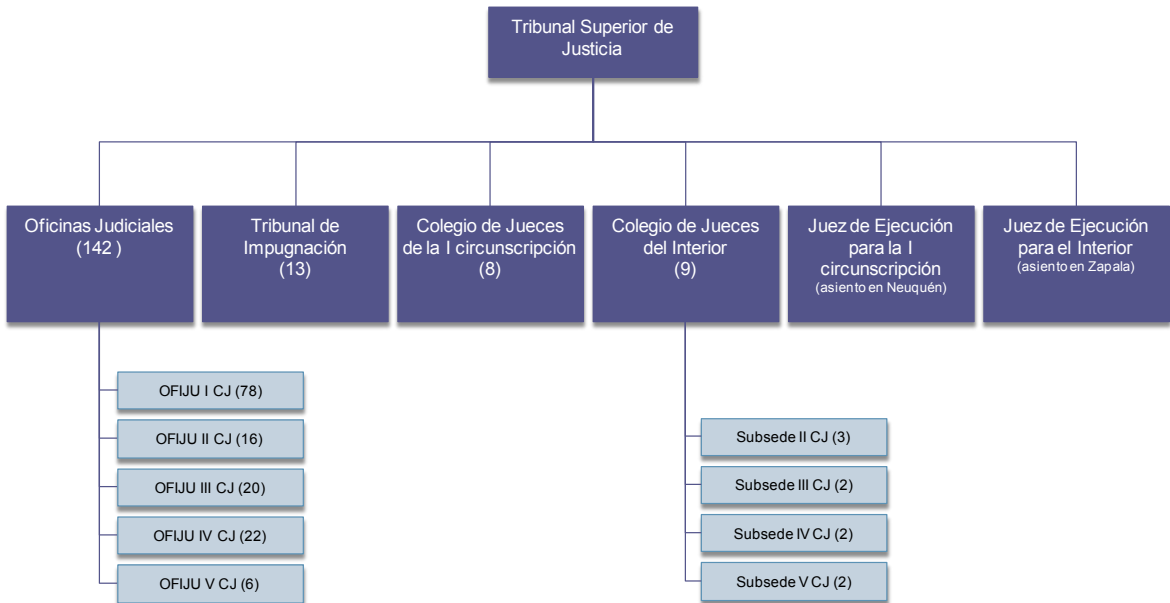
Tribunal Superior de Justicia

Oficinas Judiciales (142 )

Tribunal de Impugnación (13)

Colegio de Jueces de la I circunscripción (8)

Colegio de Jueces del Interior (9)

Juez de Ejecución para la I circunscripción (asiento en Neuquén)

Juez de Ejecución para el Interior (asiento en Zapala)

OFIJU I CJ (78)

OFIJU II CJ (16)

OFIJU III CJ (20)

OFIJU IV CJ (22)

OFIJU V CJ (6)

Subsede II CJ (3)

Subsede III CJ (2)

Subsede IV CJ (2)

Subsede V CJ (2)